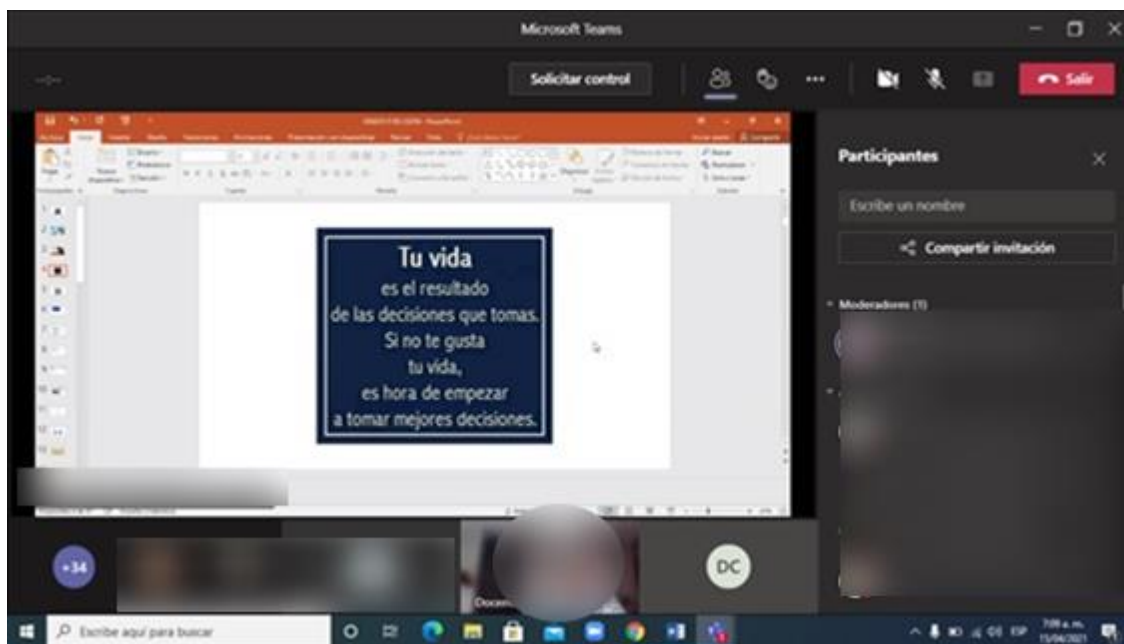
Microsoft Teams

Solicitar control

Salir

Tu vida
es el resultado
de las decisiones que tomas.
Si no te gusta
tu vida,
es hora de empezar
a tomar mejores decisiones.

Participantes

Escribe un nombre

Compartir invitación

Moderadores (1)

+34

DC

Docen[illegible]

Escribe aquí para buscar

7:08 a. m.
15/04/2021